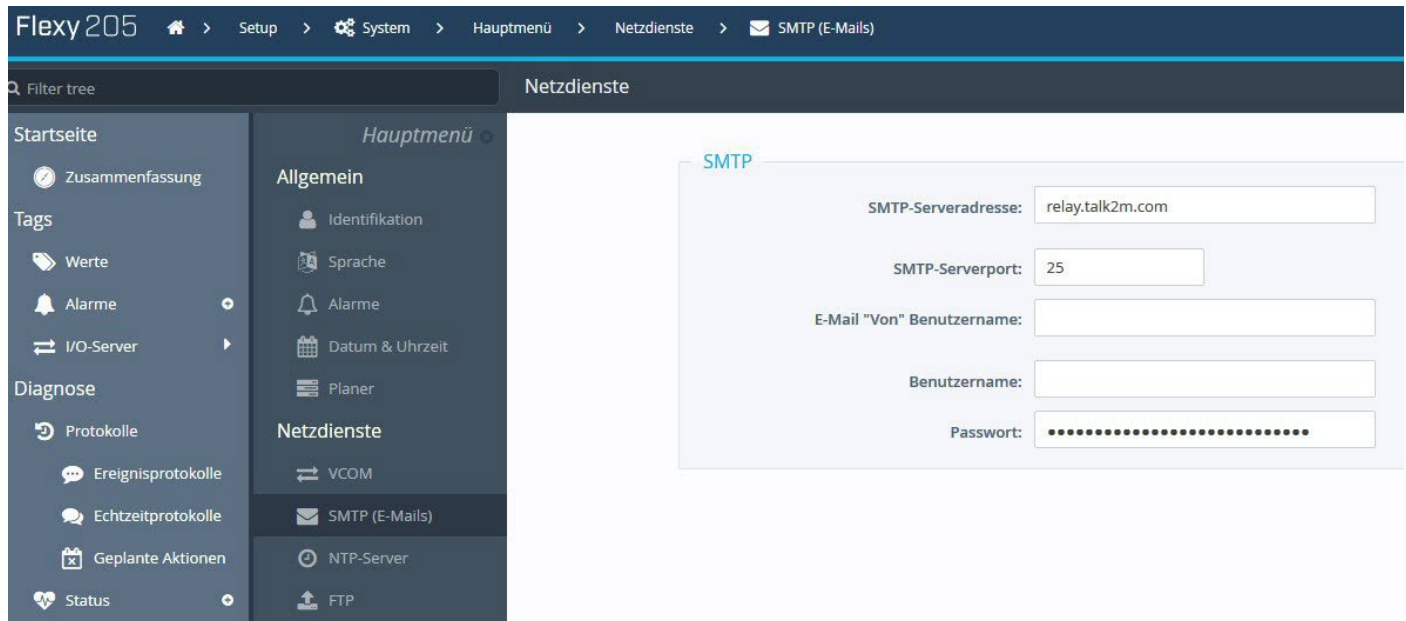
Flexy 205 > Setup > System > Hauptmenü > Netzdienste > SMTP (E-Mails)

Filter tree

Startseite
Zusammenfassung
Tags
Werte
Alarme
I/O-Server
Diagnose
Protokolle
Ereignisprotokolle
Echtzeitprotokolle
Geplante Aktionen
Status

Hauptmenü
Allgemein
Identifikation
Sprache
Alarme
Datum & Uhrzeit
Planer
Netzdienste
VCOM
SMTP (E-Mails)
NTP-Server
FTP

Netzdienste

SMTP
SMTP-Serveradresse: relay.talk2m.com
SMTP-Serverport: 25
E-Mail "Von" Benutzername:
Benutzername:
Passwort: ••••••••••••••••••••••••••••